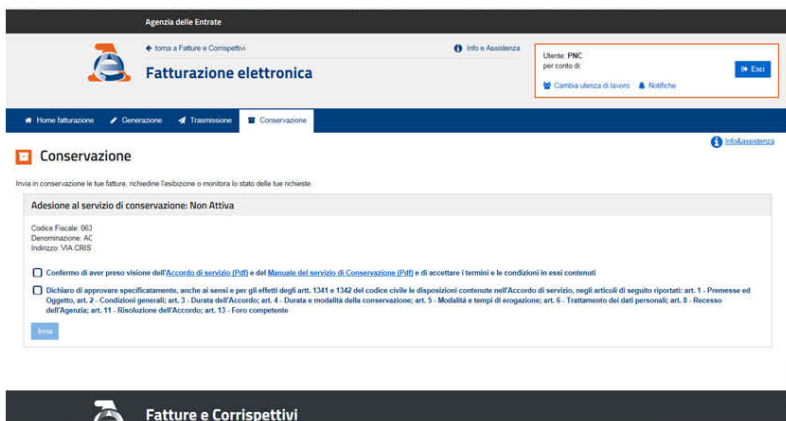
Agenzia delle Entrate

torna a Fatture e Corrispettivi

Fatturazione elettronica

Info e Assistenza

Utente: PNC
per conto di:

Esci

Cambia utenza di lavoro   Notifiche

Home fatturazione   Generazione   Trasmissione   Conservazione

Info&assistenza

Conservazione

Invia in conservazione le tue fatture, richiedine l'esibizione o monitora lo stato delle tue richieste.

Adesione al servizio di conservazione: Non Attiva

Codice Fiscale: 063
Denominazione: AC
Indirizzo: VIA CRIS

Confermo di aver preso visione dell'Accordo di servizio (Pdf) e del Manuale del servizio di Conservazione (Pdf) e di accettare i termini e le condizioni in essi contenuti

Dichiaro di approvare specificatamente, anche ai sensi e per gli effetti degli artt. 1341 e 1342 del codice civile le disposizioni contenute nell'Accordo di servizio, negli articoli di seguito riportati: art. 1 - Premesse ed Oggetto, art. 2 - Condizioni generali; art. 3 - Durata dell'Accordo; art. 4 - Durata e modalità della conservazione; art. 5 - Modalità e tempi di erogazione; art. 6 - Trattamento dei dati personali; art. 8 - Recesso dell'Agenzia; art. 11 - Risoluzione dell'Accordo; art. 13 - Foro competente

Invia

Fatture e Corrispettivi